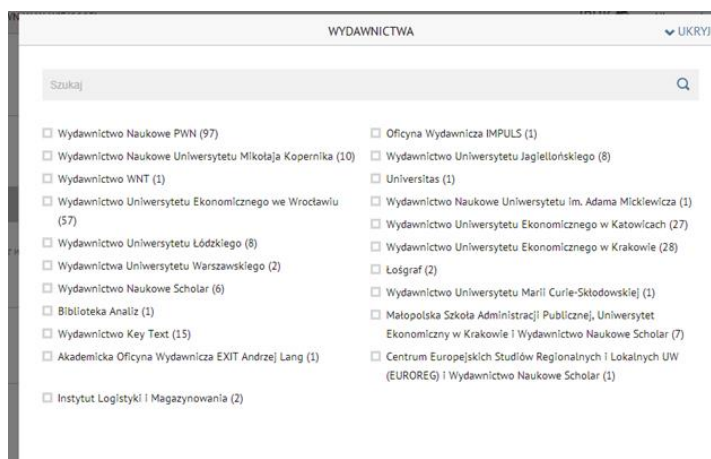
WYDAWNICTWA

UKRYJ

Szukaj

Wydawnictwo Naukowe PWN (97)
Wydawnictwo Naukowe Uniwersytetu Mikołaja Kopernika (10)
Wydawnictwo WNT (1)
Wydawnictwo Uniwersytetu Ekonomicznego we Wrocławiu (57)
Wydawnictwo Uniwersytetu Łódzkiego (8)
Wydawnictwa Uniwersytetu Warszawskiego (2)
Wydawnictwo Naukowe Scholar (6)
Biblioteka Analiz (1)
Wydawnictwo Key Text (15)
Akademicka Oficyna Wydawnicza EXIT Andrzej Lang (1)
Instytut Logistyki i Magazynowania (2)

Oficyna Wydawnicza IMPULS (1)
Wydawnictwo Uniwersytetu Jagiellońskiego (8)
Universitas (1)
Wydawnictwo Naukowe Uniwersytetu im. Adama Mickiewicza (1)
Wydawnictwo Uniwersytetu Ekonomicznego w Katowicach (27)
Wydawnictwo Uniwersytetu Ekonomicznego w Krakowie (28)
Łośgraf (2)
Wydawnictwo Uniwersytetu Marii Curie-Skłodowskiej (1)
Małopolska Szkoła Administracji Publicznej, Uniwersytet Ekonomiczny w Krakowie i Wydawnictwo Naukowe Scholar (7)
Centrum Europejskich Studiów Regionalnych i Lokalnych UW (EUROREG) i Wydawnictwo Naukowe Scholar (1)